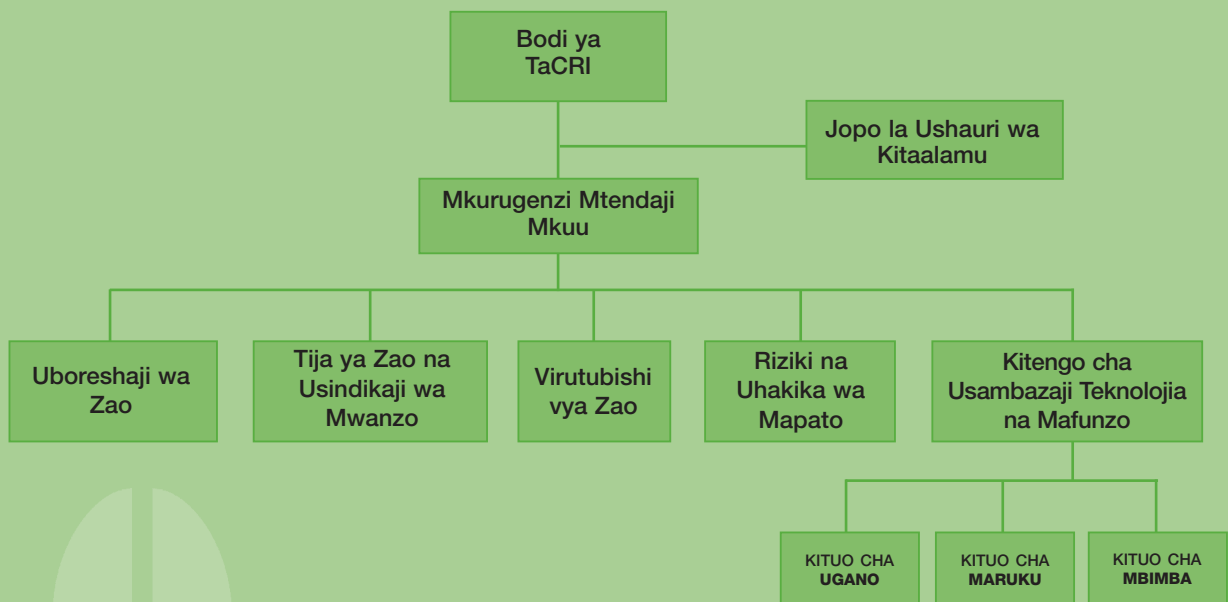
Bodi ya TaCRI

Jopo la Ushauri wa Kitaalamu

Mkurugenzi Mtendaji Mkuu

Uboreshaji wa Zao

Tija ya Zao na Usindikaji wa Mwanzo

Virutubishi vya Zao

Riziki na Uhakika wa Mapato

Kitengo cha Usambazaji Teknolojia na Mafunzo

KITUO CHA UGANO

KITUO CHA MARUKU

KITUO CHA MBIMBA